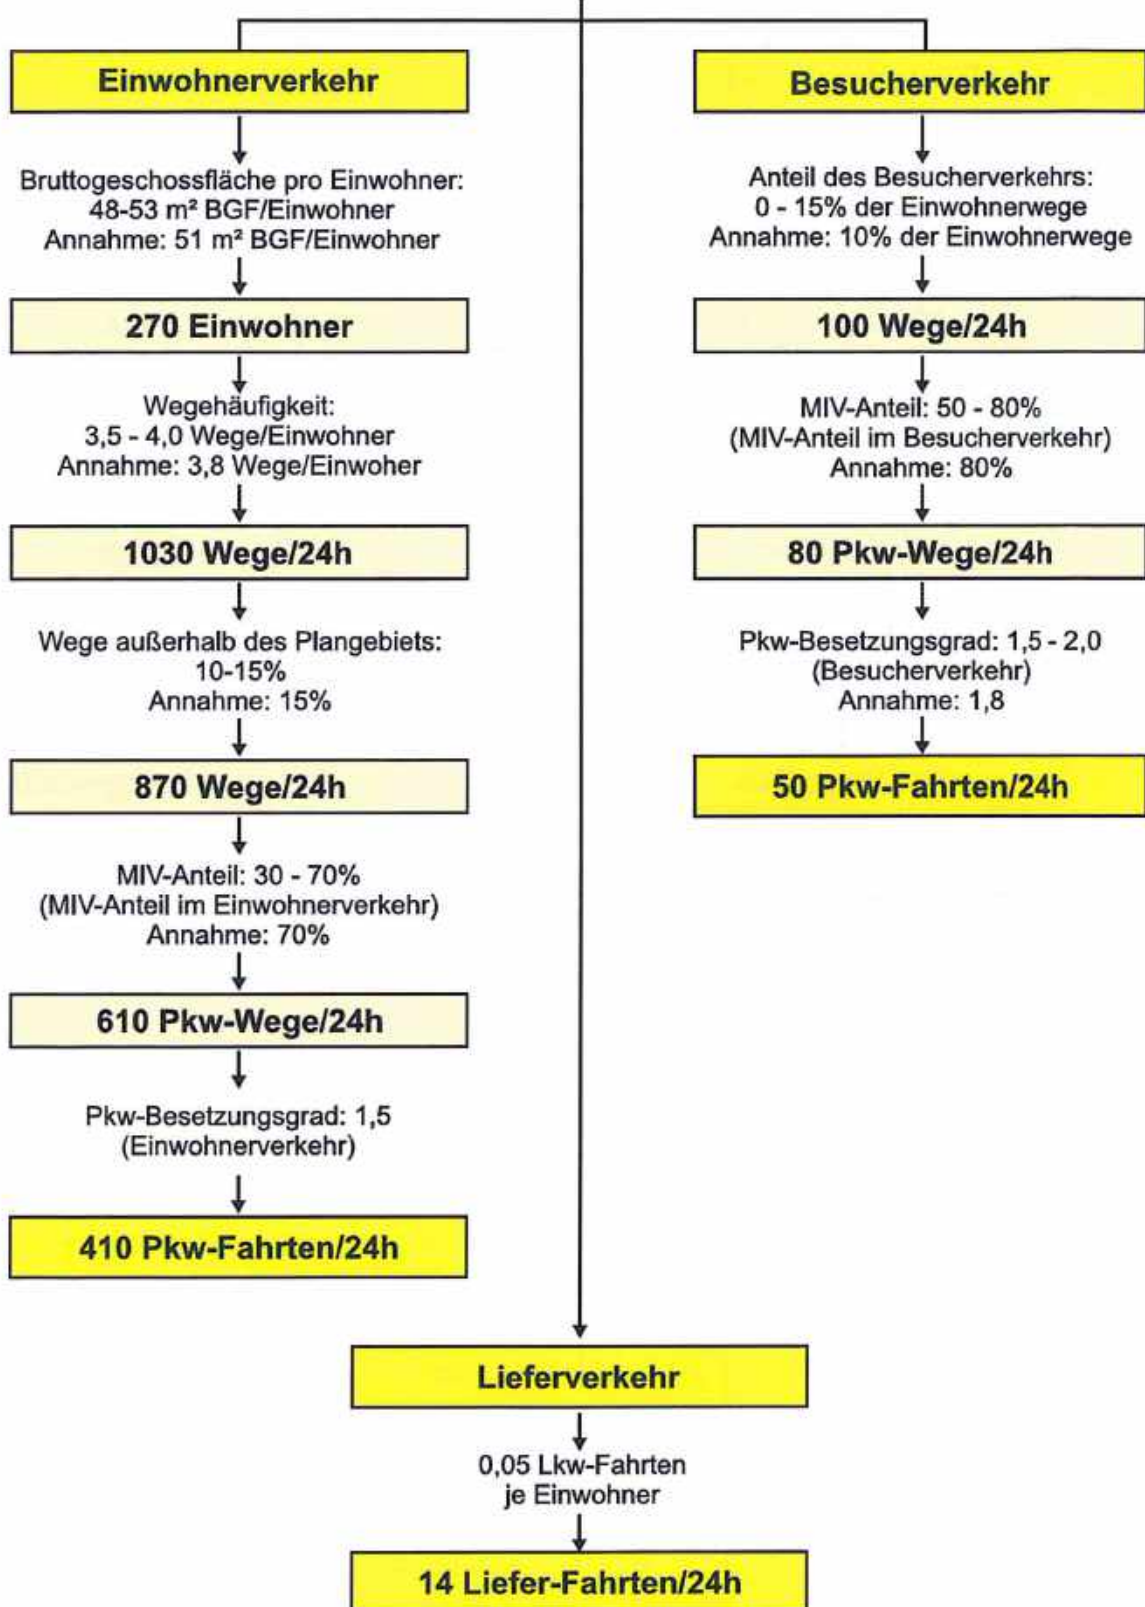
Einwohnerverkehr

Bruttogeschossfläche pro Einwohner:
48-53 m² BGF/Einwohner
Annahme: 51 m² BGF/Einwohner

270 Einwohner

Wegehäufigkeit:
3,5 - 4,0 Wege/Einwohner
Annahme: 3,8 Wege/Einwoher

1030 Wege/24h

Wege außerhalb des Plangebiets:
10-15%
Annahme: 15%

870 Wege/24h

MIV-Anteil: 30 - 70%
(MIV-Anteil im Einwohnerverkehr)
Annahme: 70%

610 Pkw-Wege/24h

Pkw-Besetzungsgrad: 1,5
(Einwohnerverkehr)

410 Pkw-Fahrten/24h

Besucherverkehr

Anteil des Besucherverkehrs:
0 - 15% der Einwohnerwege
Annahme: 10% der Einwohnerwege

100 Wege/24h

MIV-Anteil: 50 - 80%
(MIV-Anteil im Besucherverkehr)
Annahme: 80%

80 Pkw-Wege/24h

Pkw-Besetzungsgrad: 1,5 - 2,0
(Besucherverkehr)
Annahme: 1,8

50 Pkw-Fahrten/24h

Lieferverkehr

0,05 Lkw-Fahrten
je Einwohner

14 Liefer-Fahrten/24h